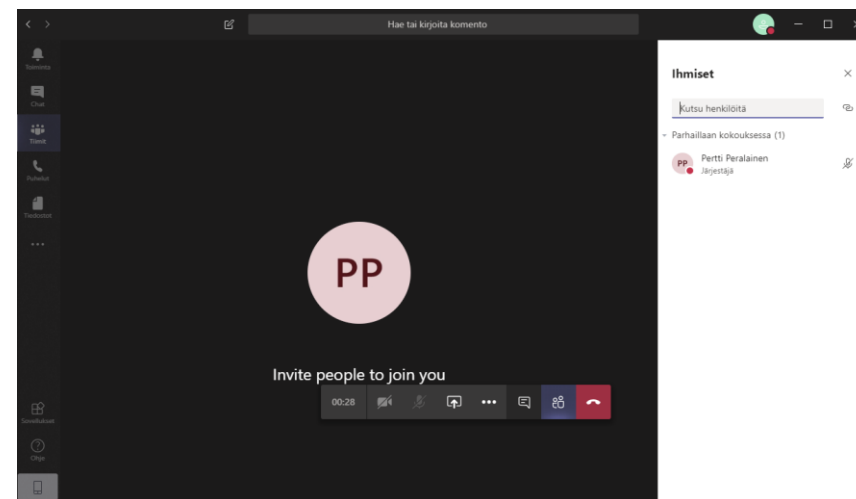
Hae tai kirjoita komento

Toiminta
Chat
Tiimit
Puhelut
Tiedostot
...
Sovellukset
Ohje

PP

Invite people to join you

00:28

Ihmiset

Kutsu henkilöitä

Parhaillaan kokouksessa (1)

PP Pertti Peralainen
Järjestäjä